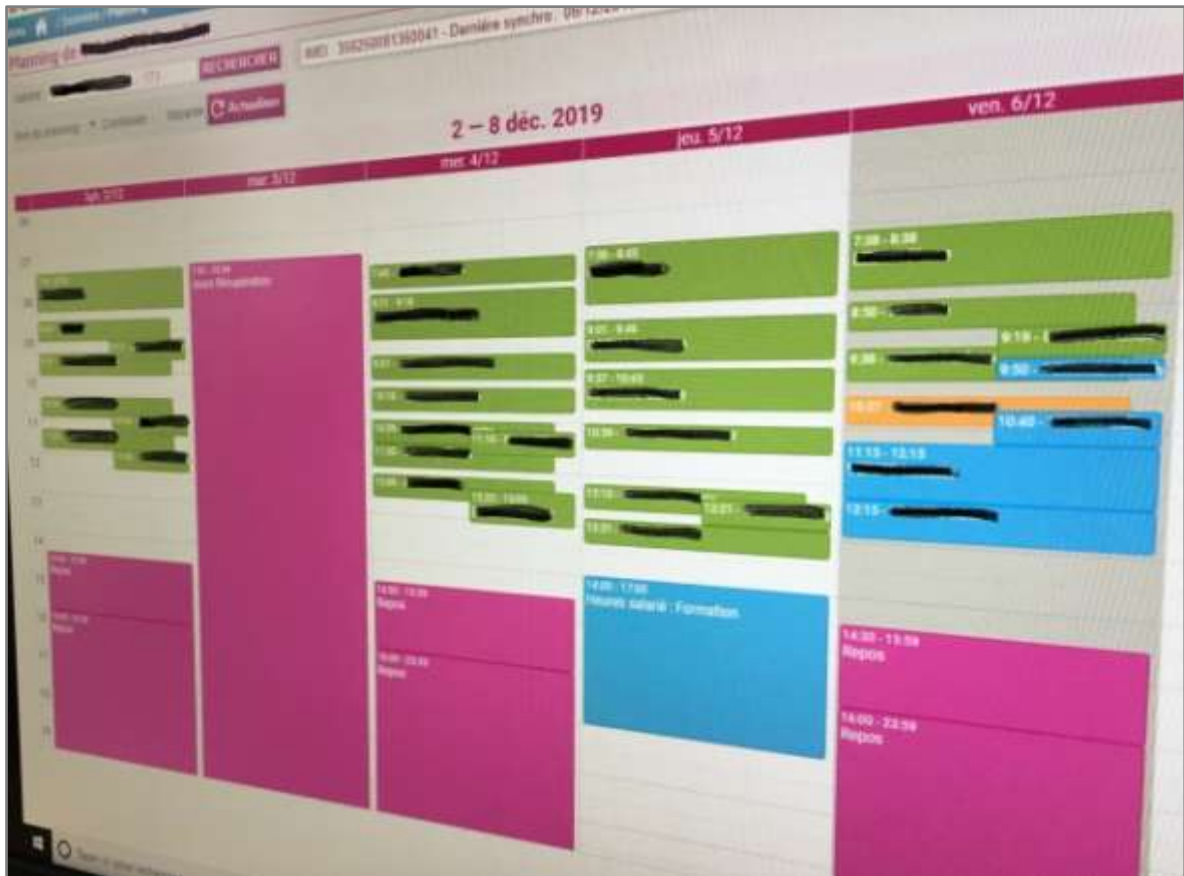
Planning de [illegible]
RECHERCHER
IMEI : 358250081360041 - Dernière synchro : 06/12/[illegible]
Salarié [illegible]
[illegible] planning
Combiner
Séparer
Actualiser

2 – 8 déc. 2019

lun. 2/12
mar. 3/12
mer. 4/12
jeu. 5/12
ven. 6/12

7:00 - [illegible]
Jour Récupération

7:00 - 8:45

7:00 - 8:30

8:50 - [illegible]
9:05 - 9:45
9:19 - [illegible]
9:30 - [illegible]
9:50 - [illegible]
9:57 - 10:05
10:27 - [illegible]
10:40 - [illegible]
10:55 - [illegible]
11:15 - 12:15
12:15 - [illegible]
13:15 - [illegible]
12:21 - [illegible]
13:01 - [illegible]
13:20 - 13:00

14:00 - 17:00
Heures salarié : Formation

14:00 - 15:59
Repos
16:00 - 23:59
Repos

14:30 - 15:59
Repos
14:00 - 23:59
Repos
16:00 - 23:59
Repos